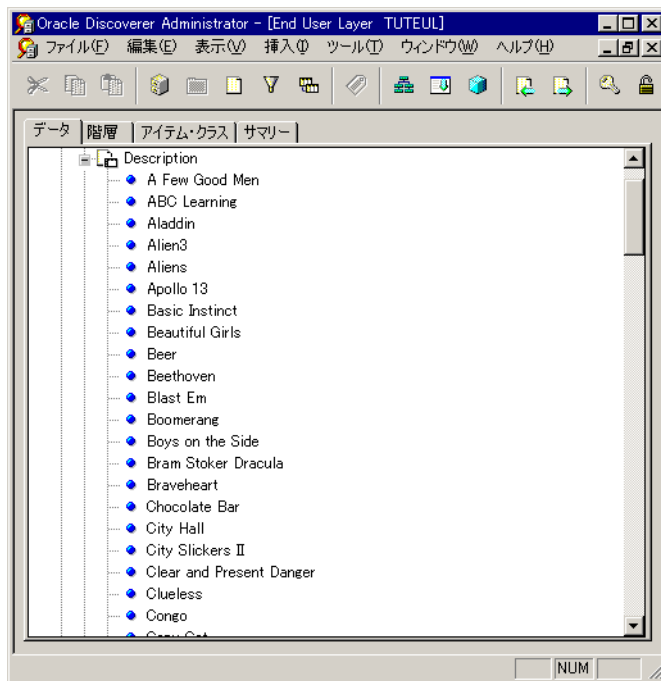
Oracle Discoverer Administrator - [End User Layer TUTEUL]

ファイル(F) 編集(E) 表示(V) 挿入(I) ツール(T) ウィンドウ(W) ヘルプ(H)

データ | 階層 | アイテム・クラス | サマリー

Description
A Few Good Men
ABC Learning
Aladdin
Alien3
Aliens
Apollo 13
Basic Instinct
Beautiful Girls
Beer
Beethoven
Blast Em
Boomerang
Boys on the Side
Bram Stoker Dracula
Braveheart
Chocolate Bar
City Hall
City Slickers II
Clear and Present Danger
Clueless
Congo
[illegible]

NUM